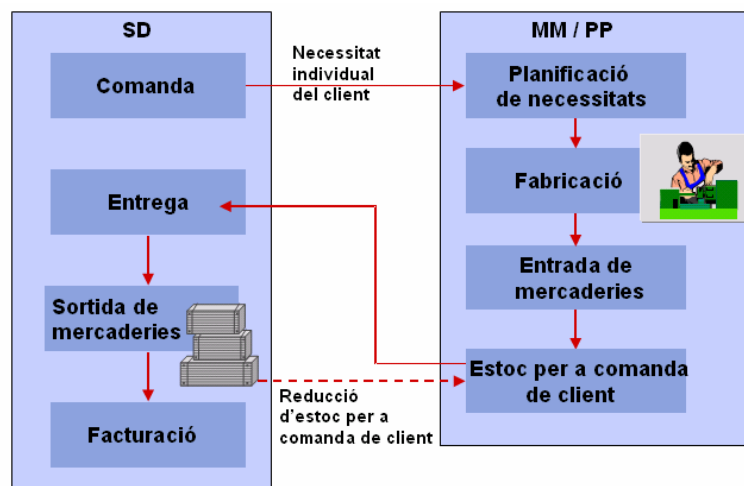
SD

Comanda

Entrega

Sortida de mercaderies

Facturació

Necessitat individual del client

Reducció d'estoc per a comanda de client

MM / PP

Planificació de necessitats

Fabricació

Entrada de mercaderies

Estoc per a comanda de client